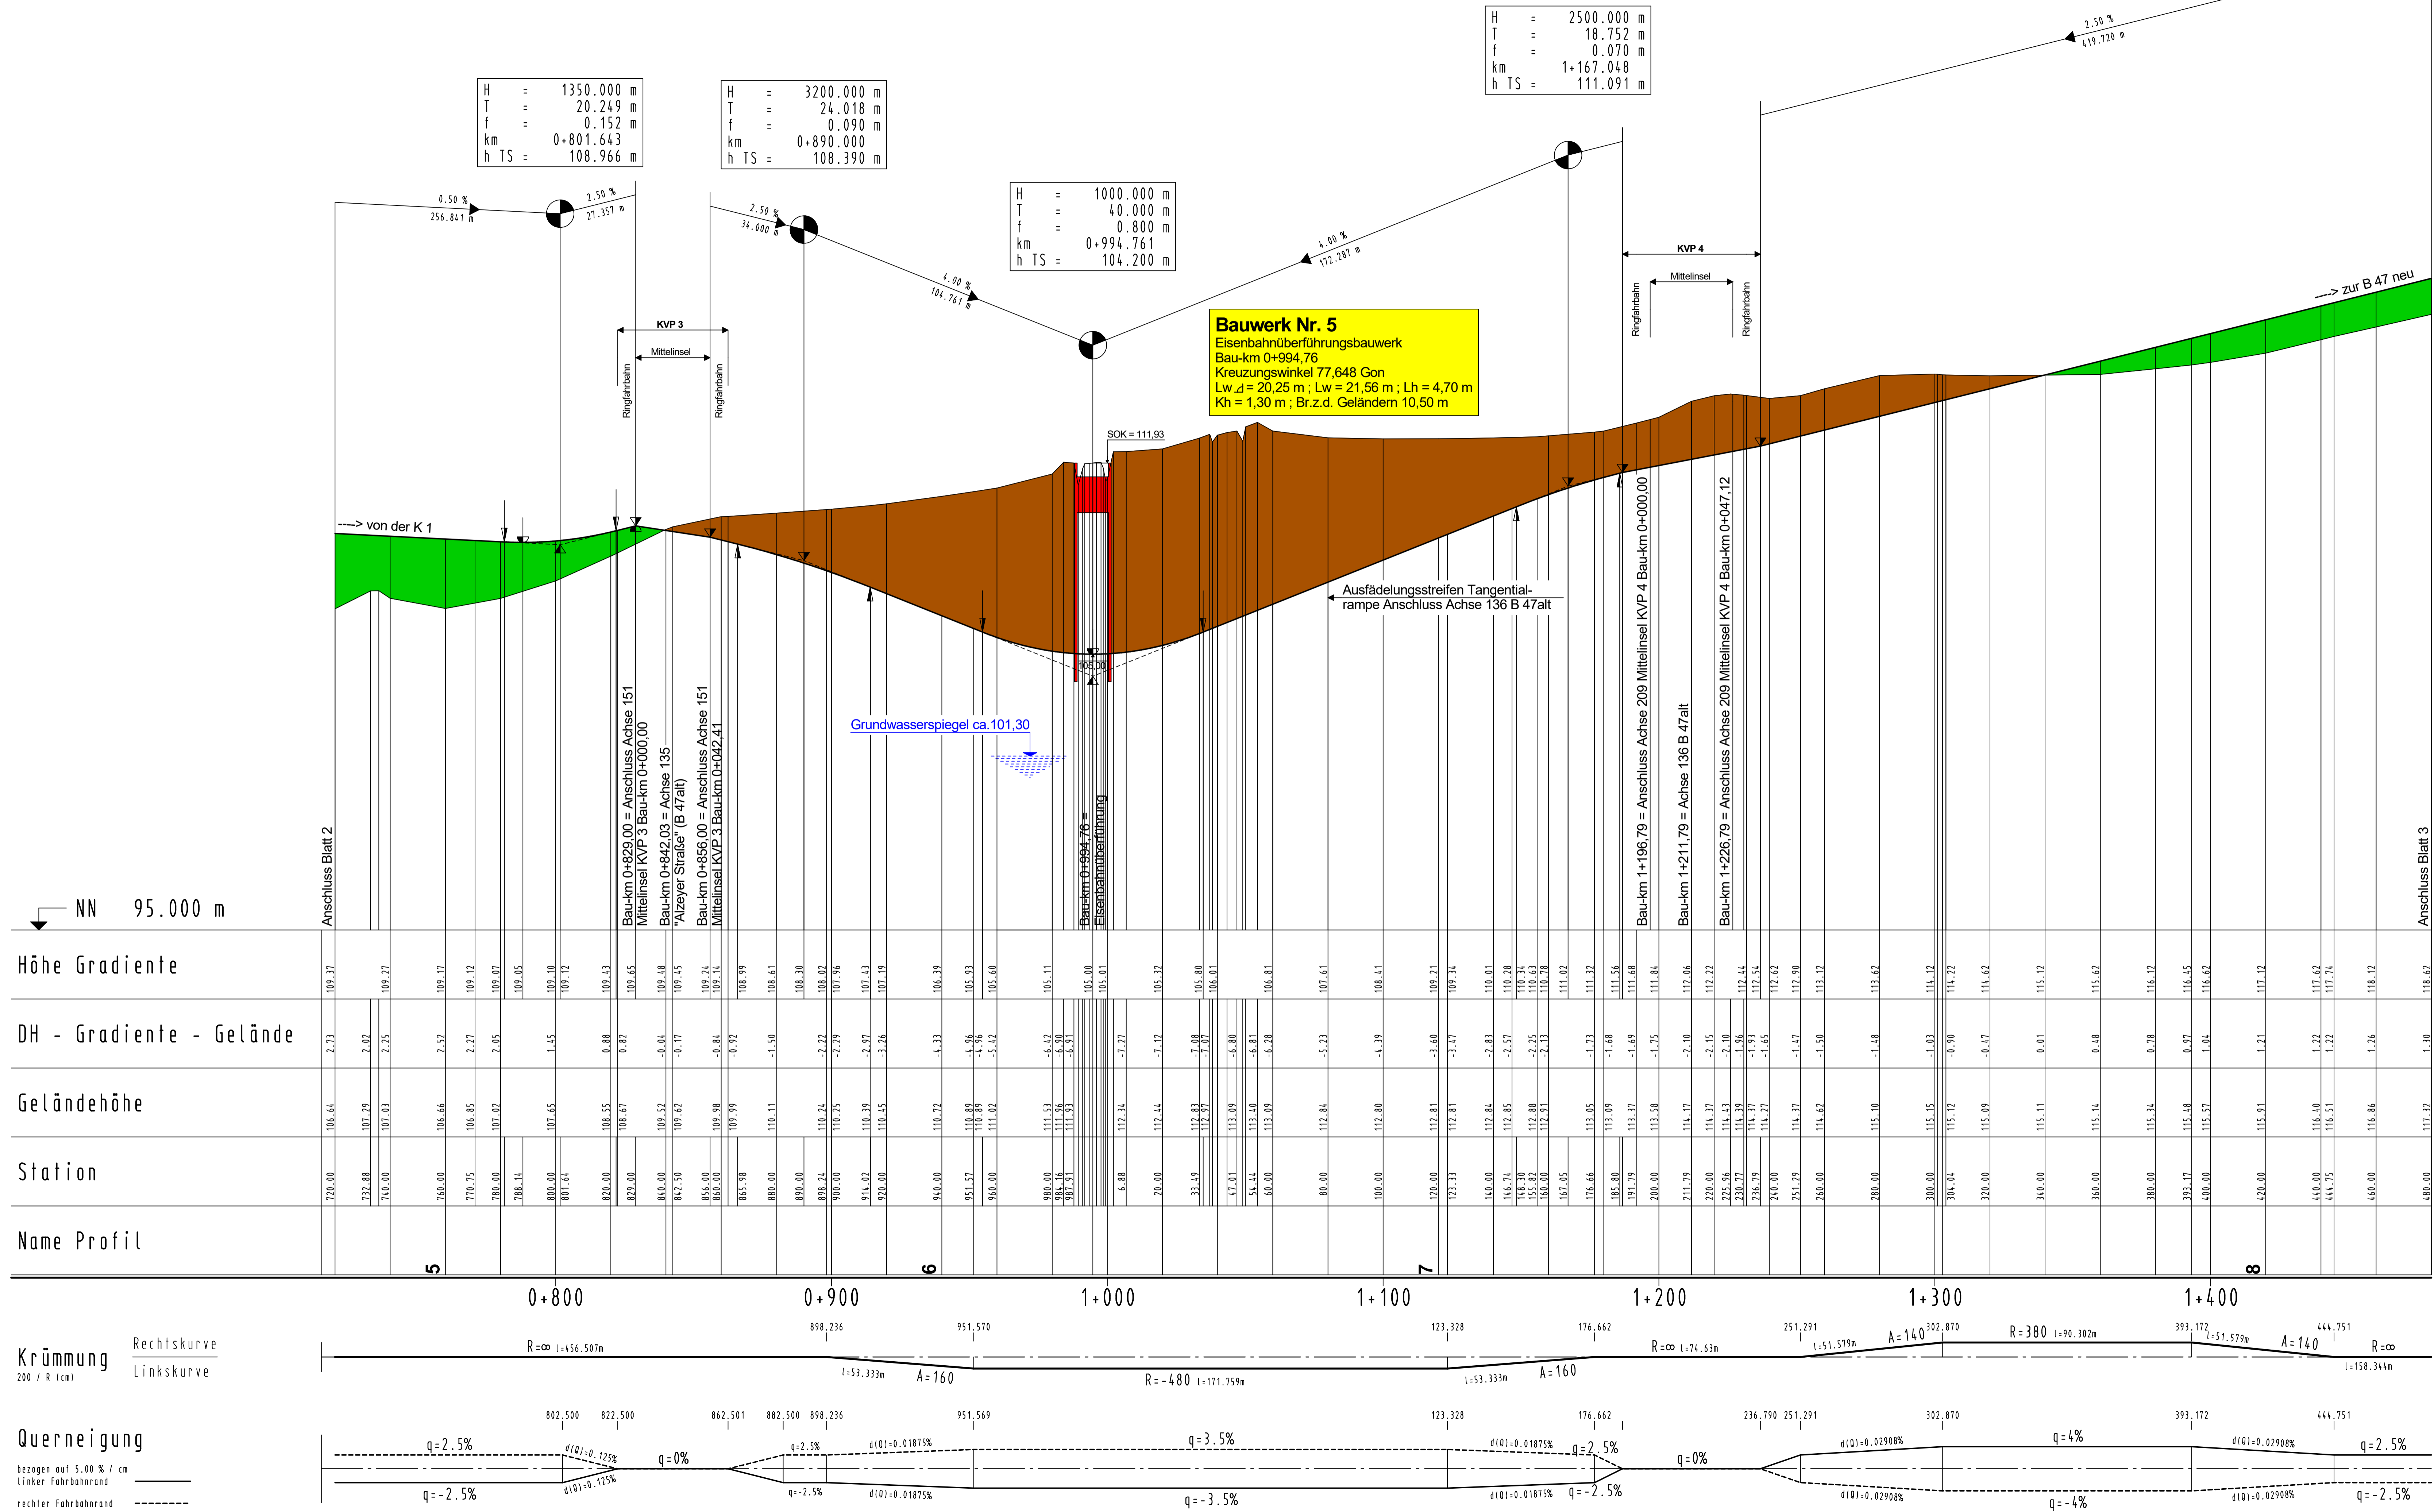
H = 1350.000 m
T = 20.249 m
f = 0.152 m
km 0+801.643
h TS = 108.966 m

H = 3200.000 m
T = 24.018 m
f = 0.090 m
km 0+890.000
h TS = 108.390 m

H = 2500.000 m
T = 18.752 m
f = 0.070 m
km 1+167.048
h TS = 111.091 m

H = 1000.000 m
T = 40.000 m
f = 0.800 m
km 0+994.761
h TS = 104.200 m

0.50 %
256.841 m

2.50 %
27.357 m

2.50 %
34.000 m

4.00 %
104.761 m

4.00 %
172.287 m

2.50 %
419.720 m

KVP 3
Mittelinsel
Ringfahrbahn
Ringfahrbahn

KVP 4
Mittelinsel
Ringfahrbahn
Ringfahrbahn

---> zur B 47 neu

Bauwerk Nr. 5
Eisenbahnüberführungsbauwerk
Bau-km 0+994,76
Kreuzungswinkel 77,648 Gon
Lw⊿ = 20,25 m ; Lw = 21,56 m ; Lh = 4,70 m
Kh = 1,30 m ; Br.z.d. Geländern 10,50 m

SOK = 111,93

----> von der K 1

Ausfädelungsstreifen Tangentialrampe Anschluss Achse 136 B 47alt

105,00

Grundwasserspiegel ca.101,30

Anschluss Blatt 2
Bau-km 0+829,00 = Anschluss Achse 151 Mittelinsel KVP 3 Bau-km 0+000,00
Bau-km 0+842,03 = Achse 135 "Alzeyer Straße" (B 47alt)
Bau-km 0+856,00 = Anschluss Achse 151 Mittelinsel KVP 3 Bau-km 0+042,41
Bau-km 0+994,76 = Eisenbahnüberführung
Bau-km 1+196,79 = Anschluss Achse 209 Mittelinsel KVP 4 Bau-km 0+000,00
Bau-km 1+211,79 = Achse 136 B 47alt
Bau-km 1+226,79 = Anschluss Achse 209 Mittelinsel KVP 4 Bau-km 0+047,12
Anschluss Blatt 3

NN 95.000 m

Höhe Gradiente
DH - Gradiente - Gelände
Geländehöhe
Station
Name Profil

5
6
7
8

0+800
0+900
1+000
1+100
1+200
1+300
1+400

Krümmung
200 / R (cm)
Rechtskurve
Linkskurve

898.236 951.570 123.328 176.662 251.291 302.870 393.172 444.751
R=∞ l=456.507m
l=53.333m A=160
R=-480 l=171.759m
l=53.333m A=160
R=∞ l=74.63m
l=51.579m A=140
R=380 l=90.302m
l=51.579m A=140
R=∞
l=158.344m

Querneigung
bezogen auf 5.00 % / cm
linker Fahrbahnrand
rechter Fahrbahnrand

802.500 822.500 862.501 882.500 898.236 951.569 123.328 176.662 236.790 251.291 302.870 393.172 444.751
q=2.5%
q=-2.5%
d(Q)=0.125%
d(Q)=0.125%
q=0%
q=2.5%
q=-2.5%
d(Q)=0.01875%
d(Q)=0.01875%
q=3.5%
q=-3.5%
d(Q)=0.01875%
d(Q)=0.01875%
q=2.5%
q=-2.5%
q=0%
d(Q)=0.02908%
d(Q)=0.02908%
q=4%
q=-4%
d(Q)=0.02908%
d(Q)=0.02908%
q=2.5%
q=-2.5%